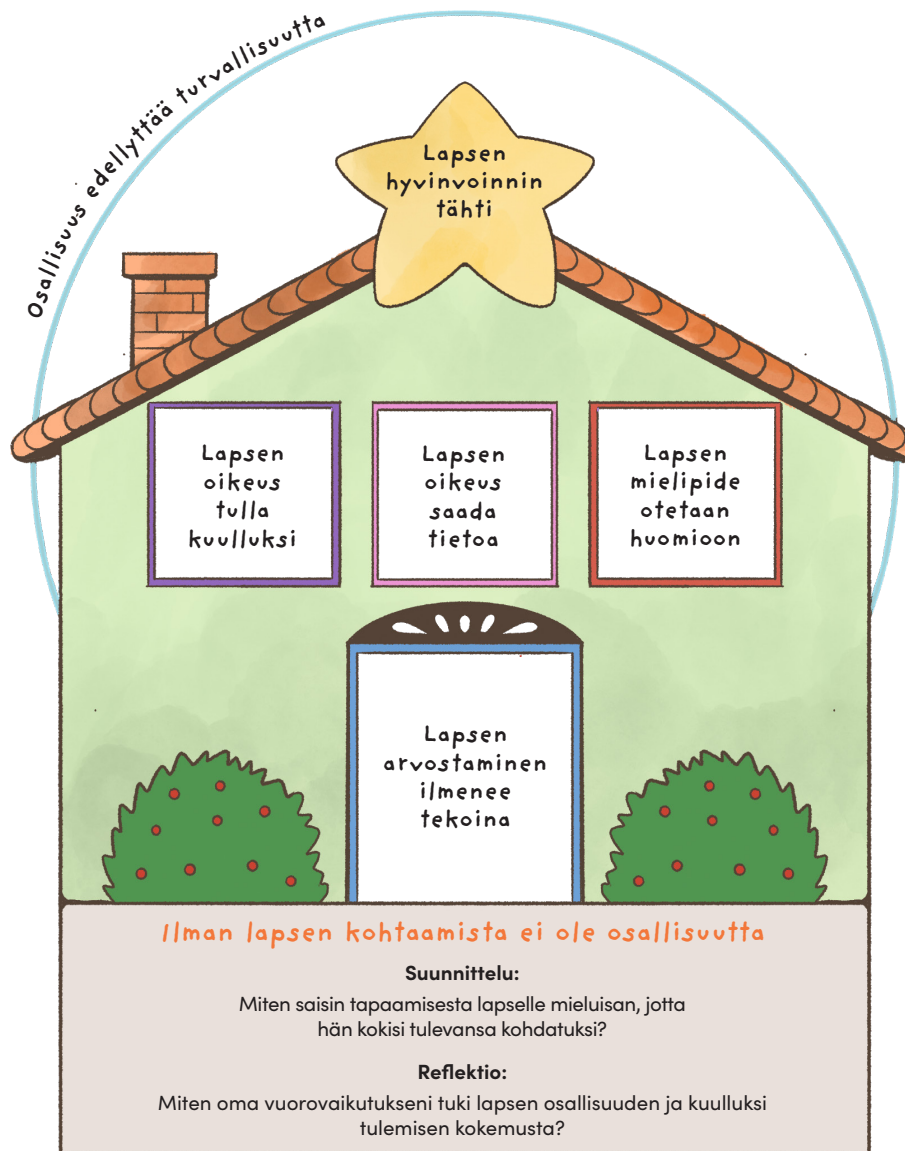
Osallisuus edellyttää turvallisuutta

Lapsen hyvinvoinnin tähti

Lapsen oikeus tulla kuulluksi

Lapsen oikeus saada tietoa

Lapsen mielipide otetaan huomioon

Lapsen arvostaminen ilmenee tekoina

Ilman lapsen kohtaamista ei ole osallisuutta

**Suunnittelu:**

Miten saisin tapaamisesta lapselle mieluisan, jotta hän kokisi tulevansa kohdatuksi?

**Reflektio:**

Miten oma vuorovaikutukseni tuki lapsen osallisuuden ja kuulluksi tulemisen kokemusta?